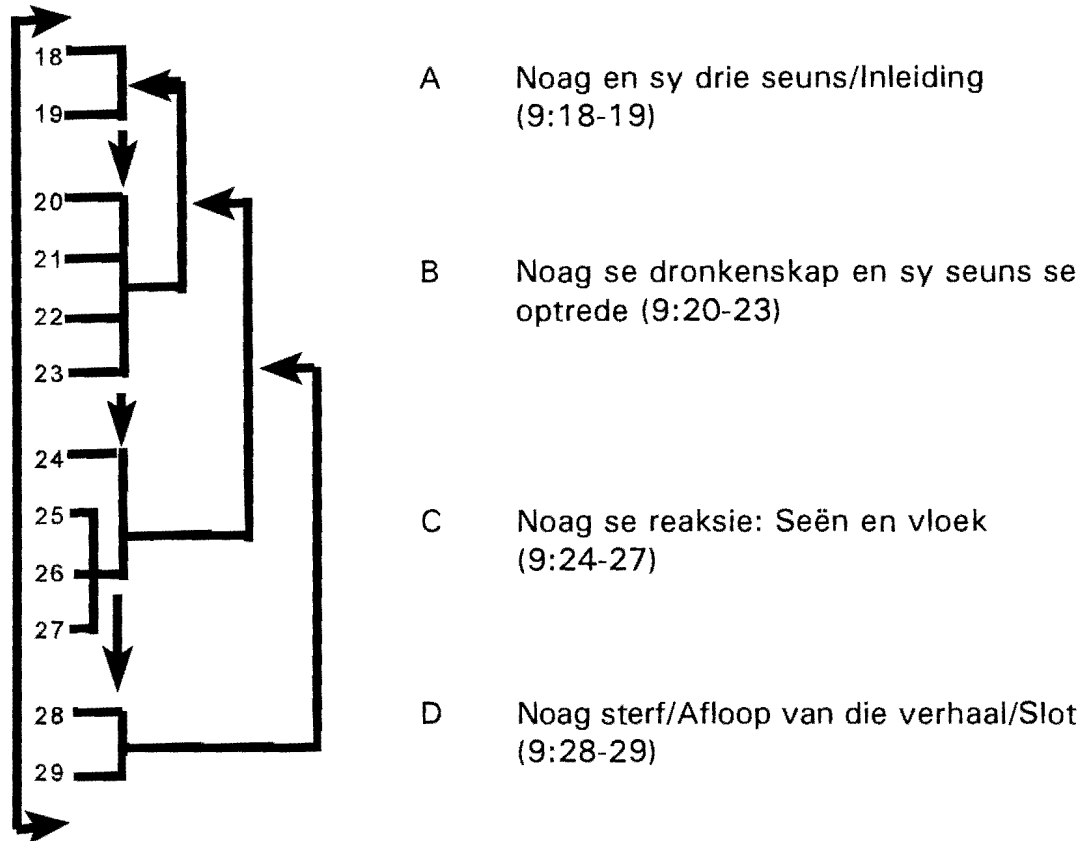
18
19
20
21
22
23
24
25
26
27
28
29

A Noag en sy drie seuns/Inleiding (9:18-19)

B Noag se dronkenskap en sy seuns se optrede (9:20-23)

C Noag se reaksie: Seën en vloek (9:24-27)

D Noag sterf/Afloop van die verhaal/Slot (9:28-29)